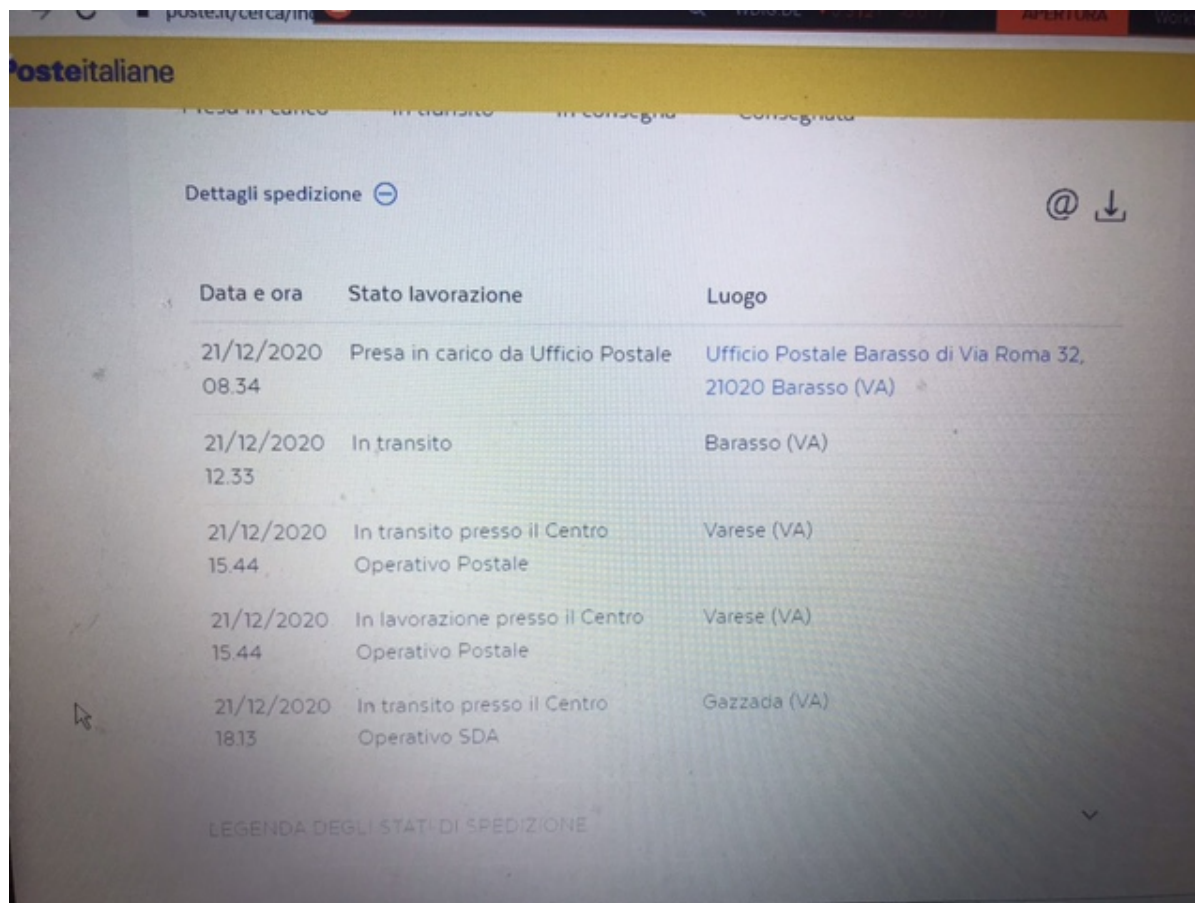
poste.it/cerca/in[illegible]

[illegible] APERTURA

Posteitaliane

Presa in carico In transito In consegna Consegnata

Dettagli spedizione

| Data e ora | Stato lavorazione | Luogo |
|---|---|---|
| 21/12/2020 08.34 | Presa in carico da Ufficio Postale | Ufficio Postale Barasso di Via Roma 32, 21020 Barasso (VA) |
| 21/12/2020 12.33 | In transito | Barasso (VA) |
| 21/12/2020 15.44 | In transito presso il Centro Operativo Postale | Varese (VA) |
| 21/12/2020 15.44 | In lavorazione presso il Centro Operativo Postale | Varese (VA) |
| 21/12/2020 18.13 | In transito presso il Centro Operativo SDA | Gazzada (VA) |

LEGENDA DEGLI STATI DI SPEDIZIONE